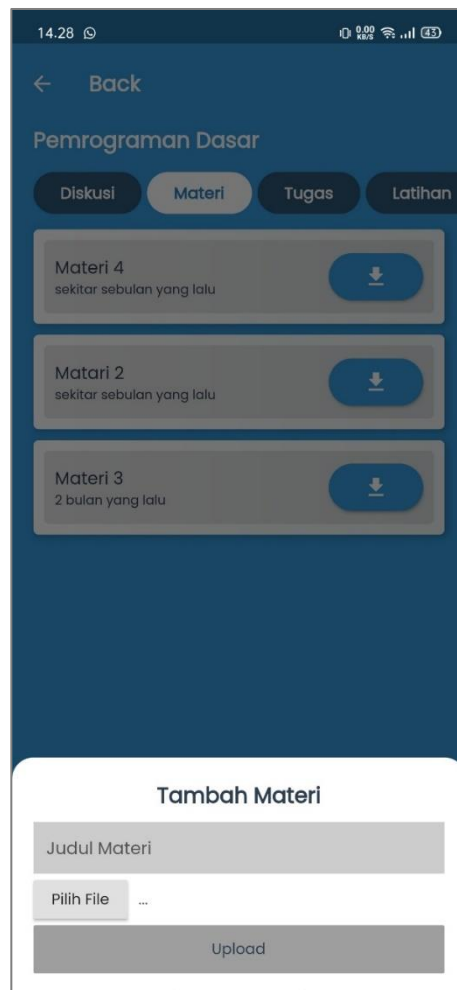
14.28

0.00 KB/S 43

← Back

Pemrograman Dasar

Diskusi Materi Tugas Latihan

Materi 4
sekitar sebulan yang lalu

Matari 2
sekitar sebulan yang lalu

Materi 3
2 bulan yang lalu

Tambah Materi

Judul Materi

Pilih File ...

Upload